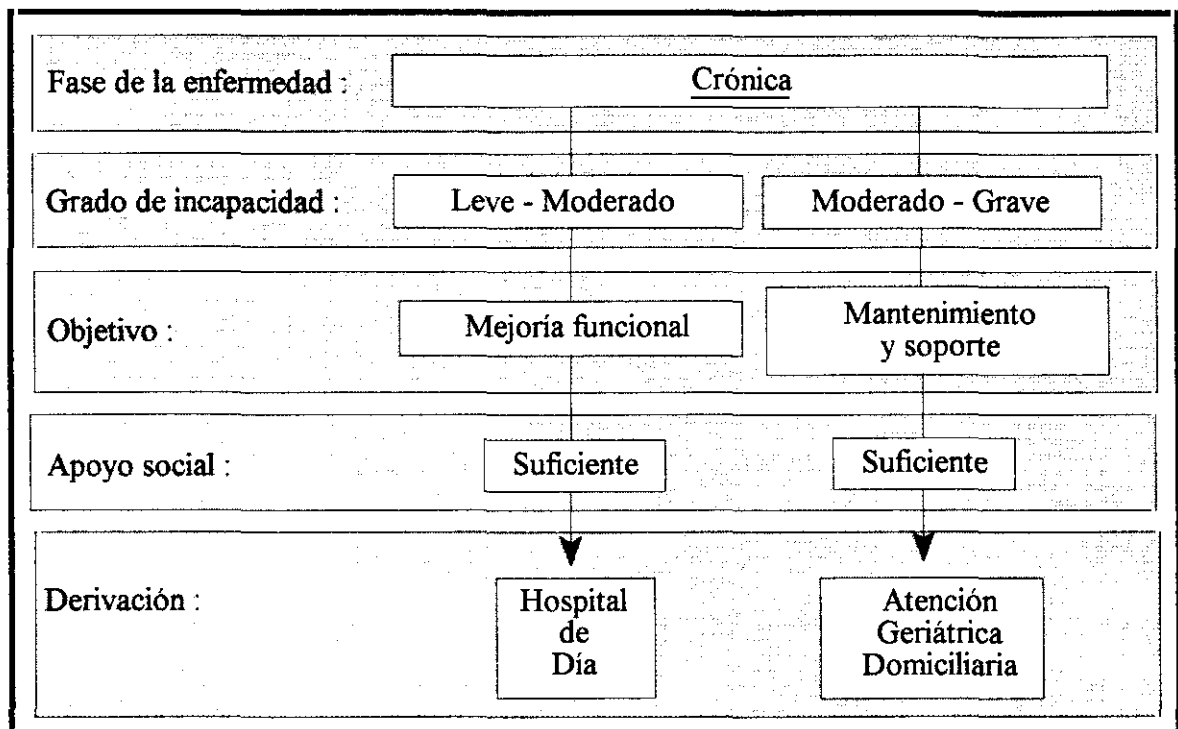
Fase de la enfermedad : Crónica

Grado de incapacidad : Leve - Moderado Moderado - Grave

Objetivo : Mejoría funcional Mantenimiento y soporte

Apoyo social : Suficiente Suficiente

Derivación : Hospital de Día Atención Geriátrica Domiciliaria